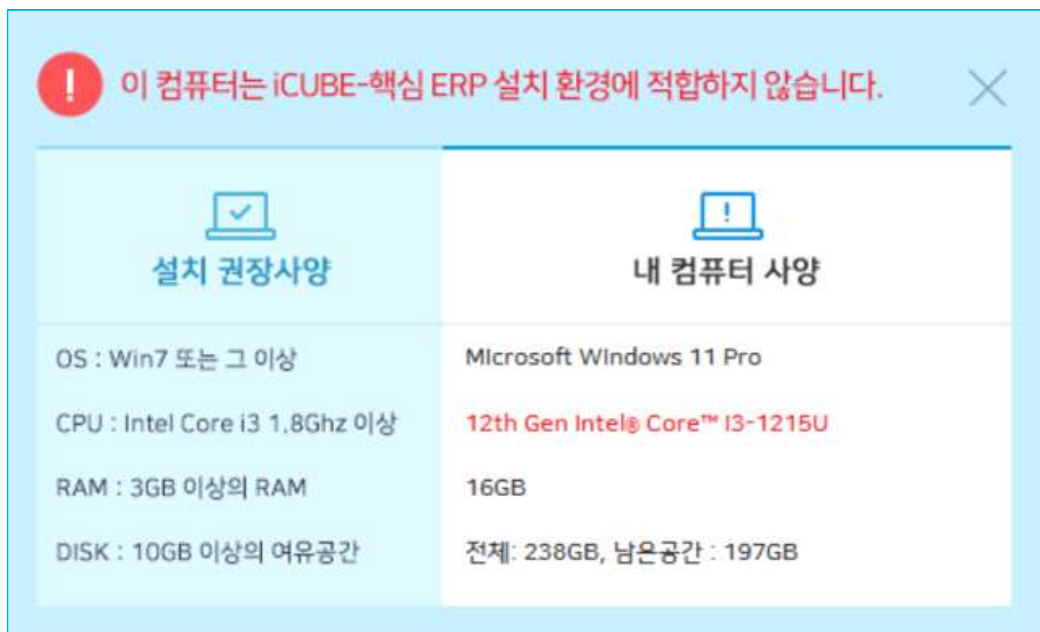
! 이 컴퓨터는 iCUBE-핵심 ERP 설치 환경에 적합하지 않습니다.

설치 권장사양

내 컴퓨터 사양

| 설치 권장사양 | 내 컴퓨터 사양 |
|---|---|
| OS : Win7 또는 그 이상 | Microsoft Windows 11 Pro |
| CPU : Intel Core i3 1.8Ghz 이상 | 12th Gen Intel® Core™ i3-1215U |
| RAM : 3GB 이상의 RAM | 16GB |
| DISK : 10GB 이상의 여유공간 | 전체: 238GB, 남은공간 : 197GB |